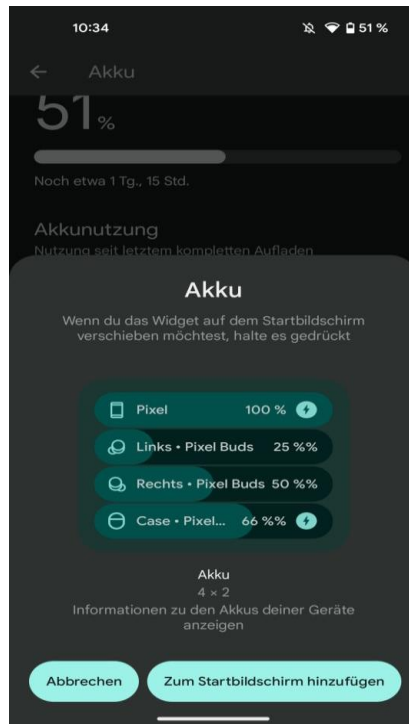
10:34

51 %

Akku

51%

Noch etwa 1 Tg., 15 Std.

Akkunutzung

Nutzung seit letztem kompletten Aufladen

Akku

Wenn du das Widget auf dem Startbildschirm verschieben möchtest, halte es gedrückt

Pixel 100 %

Links • Pixel Buds 25 %%

Rechts • Pixel Buds 50 %%

Case • Pixel... 66 %%

Akku

4 × 2

Informationen zu den Akkus deiner Geräte anzeigen

Abbrechen

Zum Startbildschirm hinzufügen